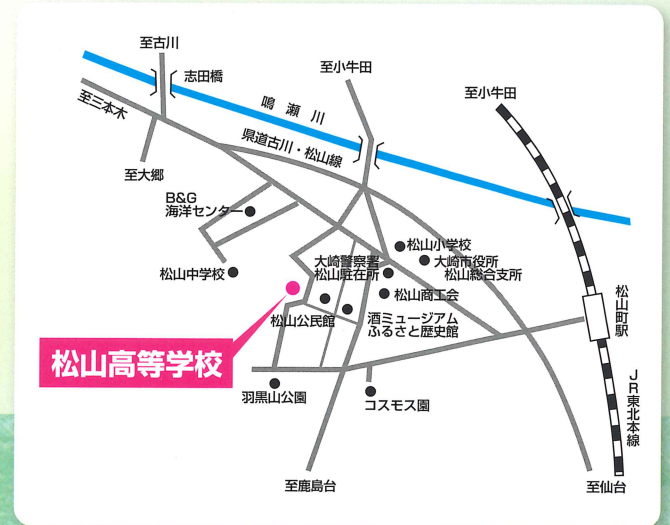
至古川
志田橋
至小牛田
鳴瀬川
至三本木
県道古川・松山線
至小牛田
至大郷
B&G
海洋センター
松山小学校
大崎警察署
松山駐在所
大崎市役所
松山総合支所
松山中学校
松山商工会
松山町駅
松山公民館
酒ミュージアム
ふるさと歴史館
松山高等学校
JR東北本線
羽黒山公園
コスモス園
至鹿島台
至仙台